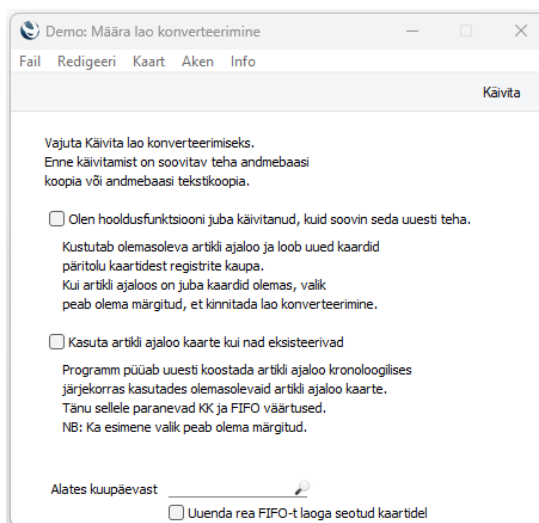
Demo: Määra lao konverteerimine

Fail Redigeeri Kaart Aken Info

Käivita

Vajuta Käivita lao konverteerimiseks.
Enne käivitamist on soovitav teha andmebaasi koopia või andmebaasi tekstikoopia.

Olen hooldusfunktsiooni juba käivitanud, kuid soovin seda uuesti teha.

Kustutab olemasoleva artikli ajaloo ja loob uued kaardid päritolu kaartidest registrite kaupa.
Kui artikli ajaloos on juba kaardid olemas, valik peab olema märgitud, et kinnitada lao konverteerimine.

Kasuta artikli ajaloo kaarte kui nad eksisteerivad

Programm püüab uuesti koostada artikli ajaloo kronoloogilises järjekorras kasutades olemasolevaid artikli ajaloo kaarte.
Tänu sellele paranevad KK ja FIFO väärtused.
NB: Ka esimene valik peab olema märgitud.

Alates kuupäevast

Uuenda rea FIFO-t laoga seotud kaartidel